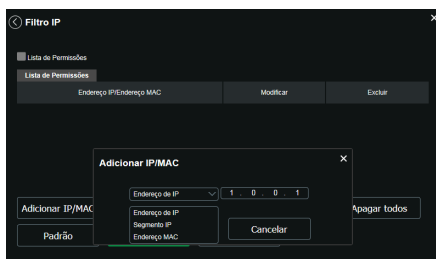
Filtro IP

×

Lista de Permissões

Lista de Permissões

| Endereço IP/Endereço MAC | Modificar | Excluir |
|---|---|---|

Adicionar IP/MAC

×

Endereço de IP

1 . 0 . 0 . 1

Endereço de IP
Segmento IP
Endereço MAC

Cancelar

Adicionar IP/MAC

Apagar todos

Padrão